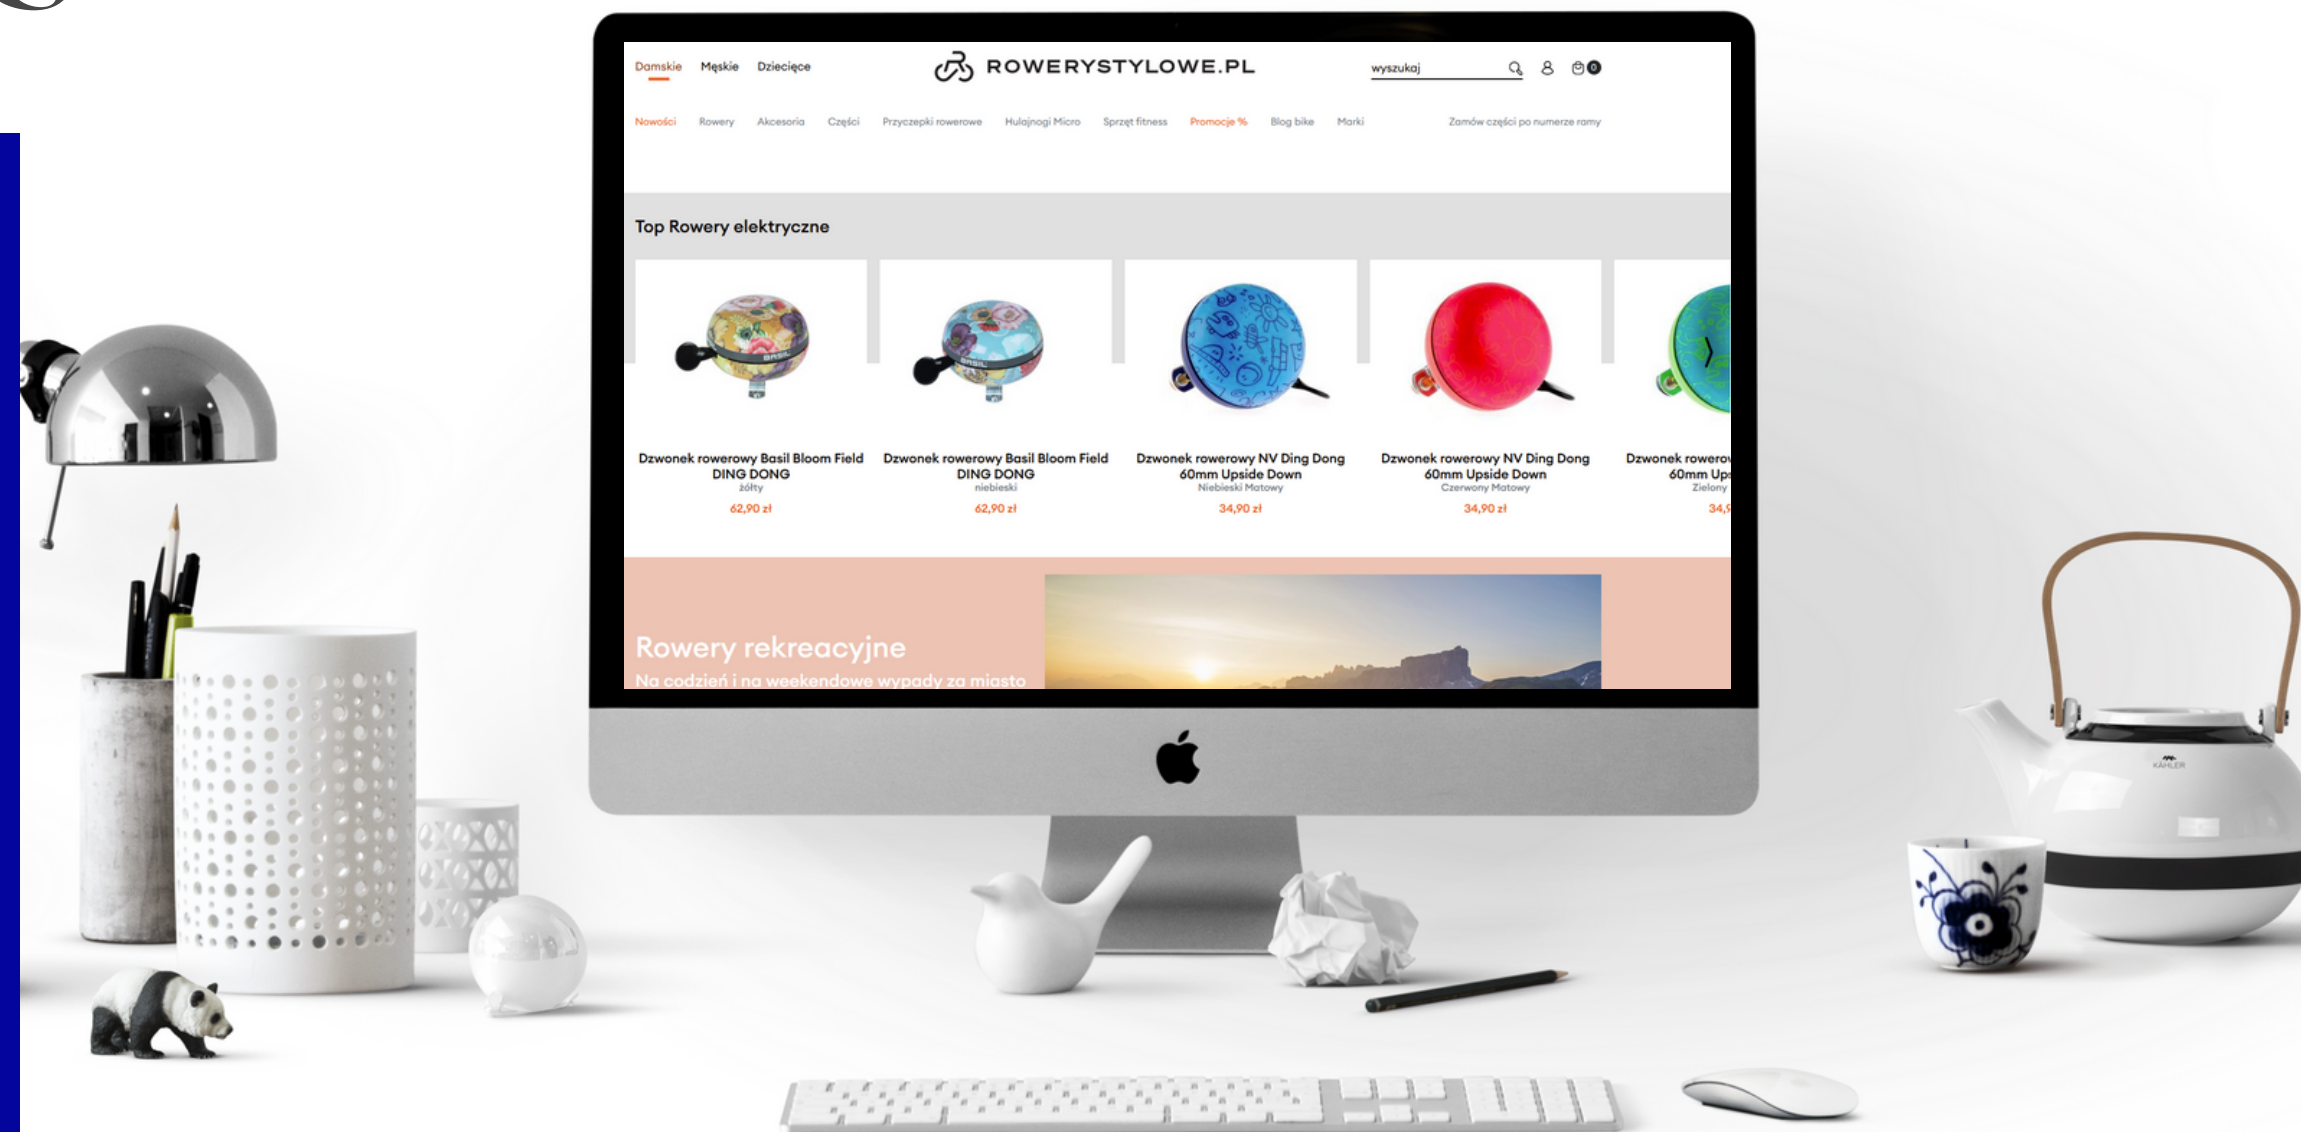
Damskie Męskie Dziecięce

ROWERYSTYLOWE.PL

wyszukaj

0

Nowości Rowery Akcesoria Części Przyczepki rowerowe Hulajnogi Micro Sprzęt fitness Promocje % Blog bike Marki Zamów części po numerze ramy

Top Rowery elektryczne

BASIL

Dzwonek rowerowy Basil Bloom Field DING DONG
żółty
62,90 zł

BASIL

Dzwonek rowerowy Basil Bloom Field DING DONG
niebieski
62,90 zł

Dzwonek rowerowy NV Ding Dong 60mm Upside Down
Niebieski Matowy
34,90 zł

Dzwonek rowerowy NV Ding Dong 60mm Upside Down
Czerwony Matowy
34,90 zł

Dzwonek rowero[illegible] 60mm Up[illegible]
Zielony
34,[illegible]

Rowery rekreacyjne
Na codzień i na weekendowe wypady za miasto

KÄHLER